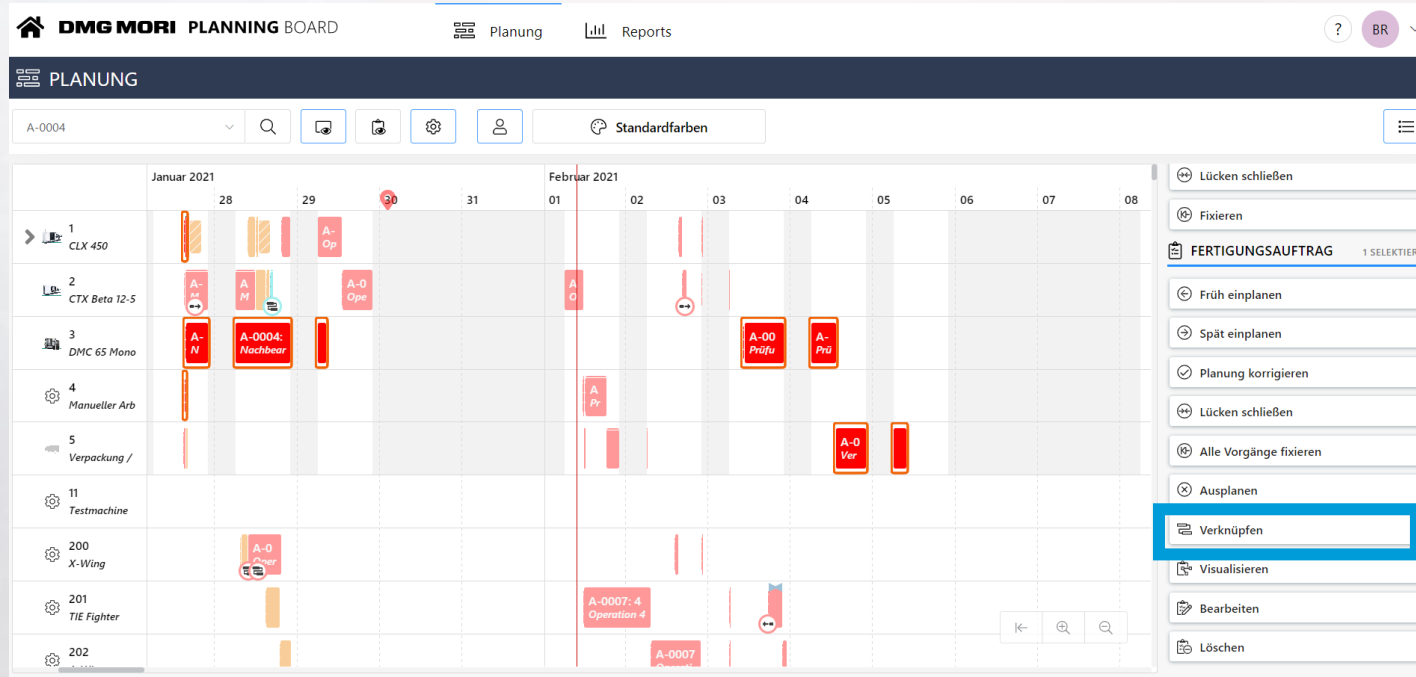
DMG MORI PLANNING BOARD

Planung

Reports

?

BR

PLANUNG

A-0004

Standardfarben

Januar 2021

Februar 2021

28

29

30

31

01

02

03

04

05

06

07

08

1
CLX 450

A-
Op

2
CTX Beta 12-5

A-
M

A-
M

A-0
Ope

A
O

3
DMC 65 Mono

A-
N

A-0004:
Nachbear

A-00
Prüfu

A-
Prü

4
Manueller Arb

A
Pr

5
Verpackung /

A-0
Ver

11
Testmachine

200
X-Wing

A-0
Oper

201
TIE Fighter

A-0007: 4
Operation 4

202

A-0007
Operati

Lücken schließen

Fixieren

FERTIGUNGSAUFTRAG

1 SELEKTIER

Früh einplanen

Spät einplanen

Planung korrigieren

Lücken schließen

Alle Vorgänge fixieren

Ausplanen

Verknüpfen

Visualisieren

Bearbeiten

Löschen